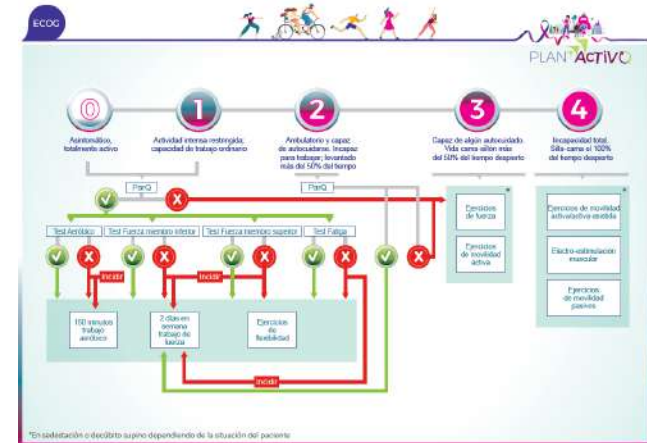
ECOG

PLAN ACTIVO

0
Asintomático, totalmente activo

1
Actividad intensa restringida; capacidad del trabajo ordinario

2
Ambulatorio y capaz de autocuidarse. Incapaz para trabajar; levantado más del 50% del tiempo

3
Capaz de algún autocuidado. Vida cama-sillón más del 50% del tiempo despierto

4
Incapacidad total. Silla-cama el 100% del tiempo despierto

ParQ

ParQ

Test Aeróbico

Test Fuerza miembro inferior

Test Fuerza miembro superior

Test Fatiga

Incidir

Incidir

150 minutos trabajo aeróbico

2 días en semana trabajo de fuerza

Ejercicios de flexibilidad

Incidir

Ejercicios de fuerza

Ejercicios de movilidad activa

Ejercicios de movilidad activa/activa-asistida

Electro-estimulación muscular

Ejercicios de movilidad pasivos

*En sedestación o decúbito supino dependiendo de la situación del paciente